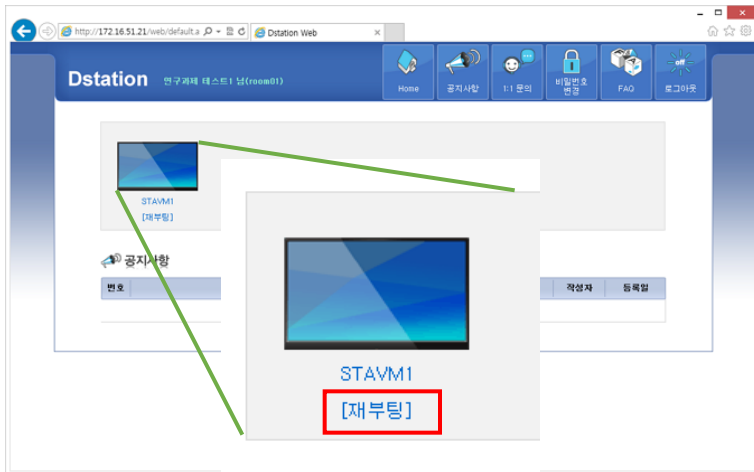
http://172.16.51.21/web/default.a
Dstation Web

Dstation 연구과제 테스트1 님(room01)

Home
공지사항
1:1 문의
비밀번호 변경
FAQ
off
로그아웃

STAVM1
[재부팅]

공지사항

| 번호 | | 작성자 | 등록일 |
|---|---|---|---|

STAVM1
[재부팅]